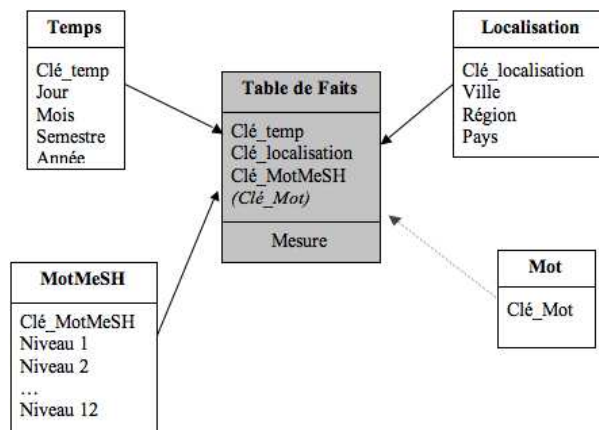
Temps

Clé_temp
Jour
Mois
Semestre
Année

Table de Faits

Clé_temp
Clé_localisation
Clé_MotMeSH
*(Clé_Mot)*

Mesure

Localisation

Clé_localisation
Ville
Région
Pays

MotMeSH

Clé_MotMeSH
Niveau 1
Niveau 2
…
Niveau 12

Mot

Clé_Mot